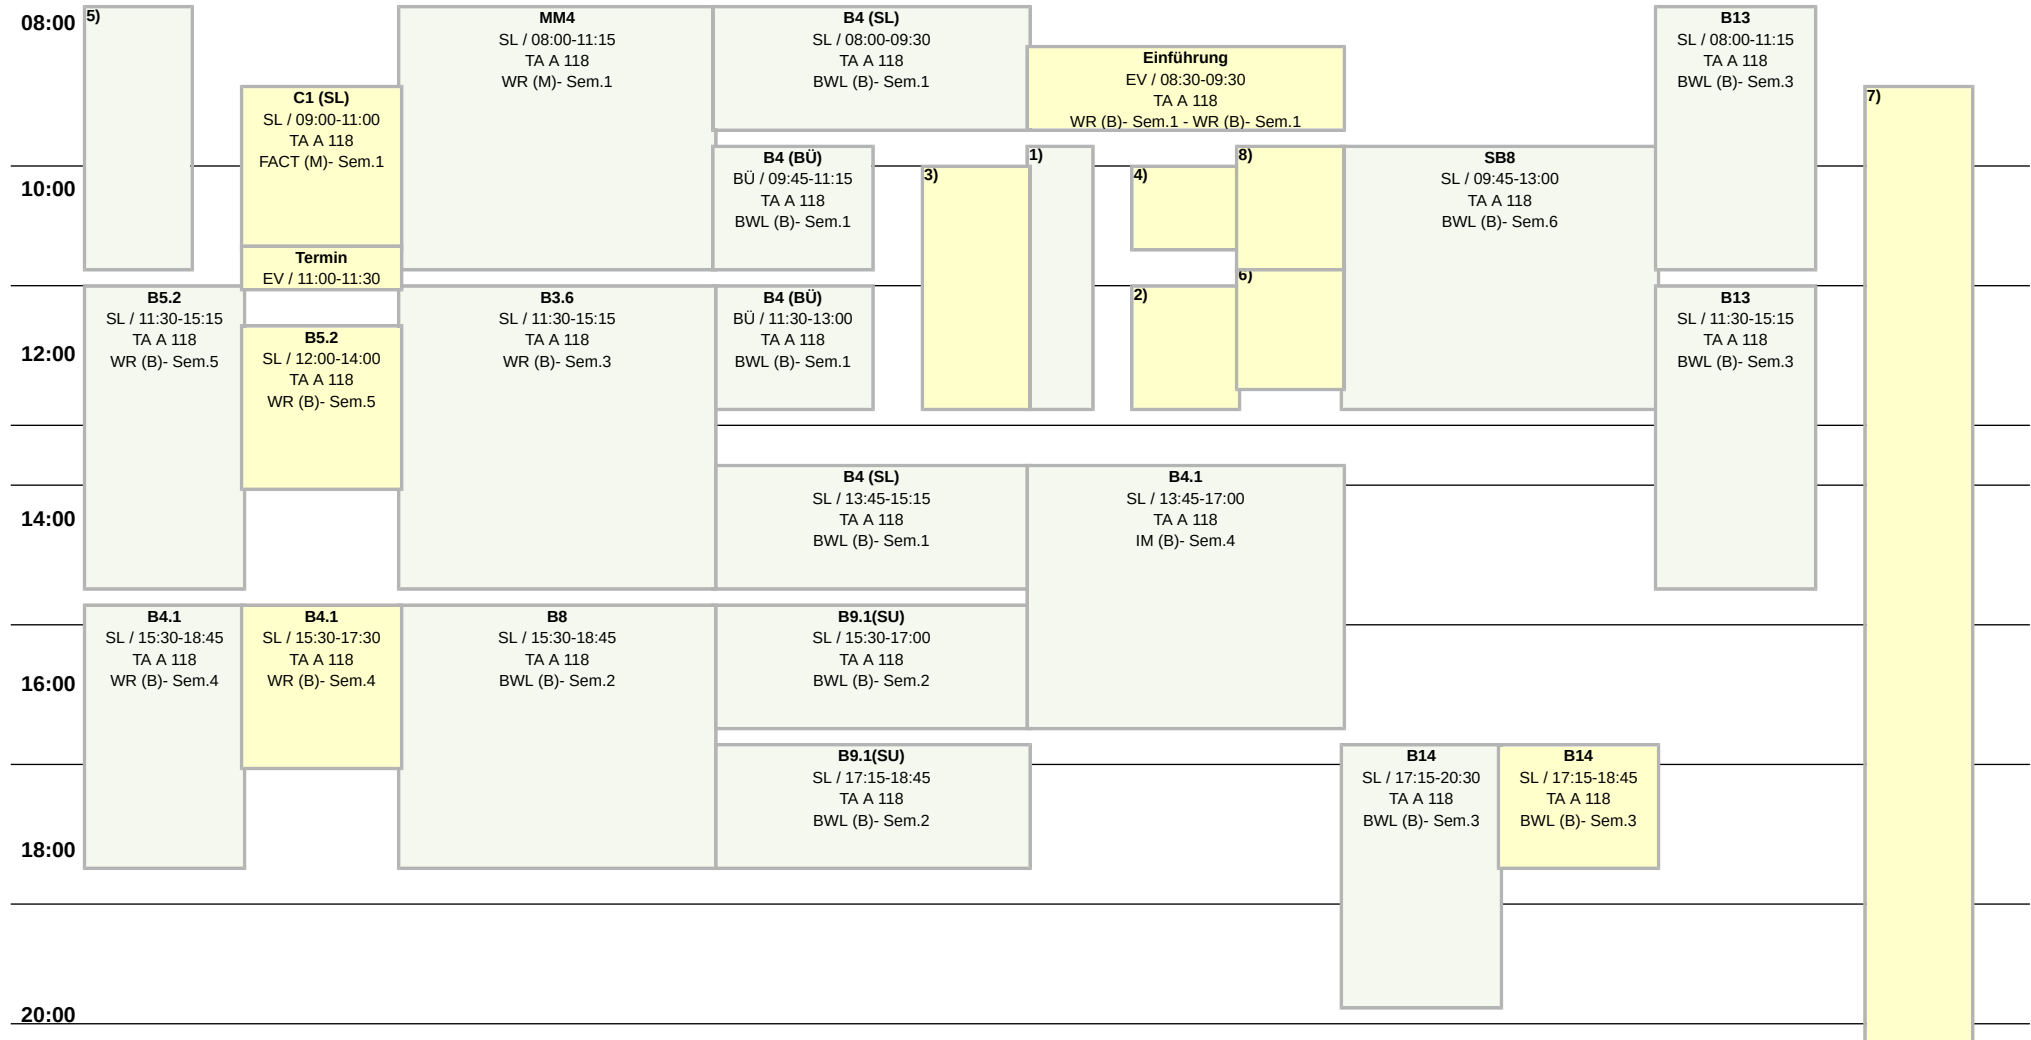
08:00

5)

C1 (SL)
SL / 09:00-11:00
TA A 118
FACT (M)- Sem.1

Termin
EV / 11:00-11:30

MM4
SL / 08:00-11:15
TA A 118
WR (M)- Sem.1

B4 (SL)
SL / 08:00-09:30
TA A 118
BWL (B)- Sem.1

Einführung
EV / 08:30-09:30
TA A 118
WR (B)- Sem.1 - WR (B)- Sem.1

B13
SL / 08:00-11:15
TA A 118
BWL (B)- Sem.3

7)

10:00

B4 (BÜ)
BÜ / 09:45-11:15
TA A 118
BWL (B)- Sem.1

3)

1)

4)

8)

SB8
SL / 09:45-13:00
TA A 118
BWL (B)- Sem.6

6)

2)

B5.2
SL / 11:30-15:15
TA A 118
WR (B)- Sem.5

B5.2
SL / 12:00-14:00
TA A 118
WR (B)- Sem.5

B3.6
SL / 11:30-15:15
TA A 118
WR (B)- Sem.3

B4 (BÜ)
BÜ / 11:30-13:00
TA A 118
BWL (B)- Sem.1

B13
SL / 11:30-15:15
TA A 118
BWL (B)- Sem.3

12:00

B4 (SL)
SL / 13:45-15:15
TA A 118
BWL (B)- Sem.1

B4.1
SL / 13:45-17:00
TA A 118
IM (B)- Sem.4

14:00

B4.1
SL / 15:30-18:45
TA A 118
WR (B)- Sem.4

B4.1
SL / 15:30-17:30
TA A 118
WR (B)- Sem.4

B8
SL / 15:30-18:45
TA A 118
BWL (B)- Sem.2

B9.1(SU)
SL / 15:30-17:00
TA A 118
BWL (B)- Sem.2

16:00

B9.1(SU)
SL / 17:15-18:45
TA A 118
BWL (B)- Sem.2

B14
SL / 17:15-20:30
TA A 118
BWL (B)- Sem.3

B14
SL / 17:15-18:45
TA A 118
BWL (B)- Sem.3

18:00

20:00